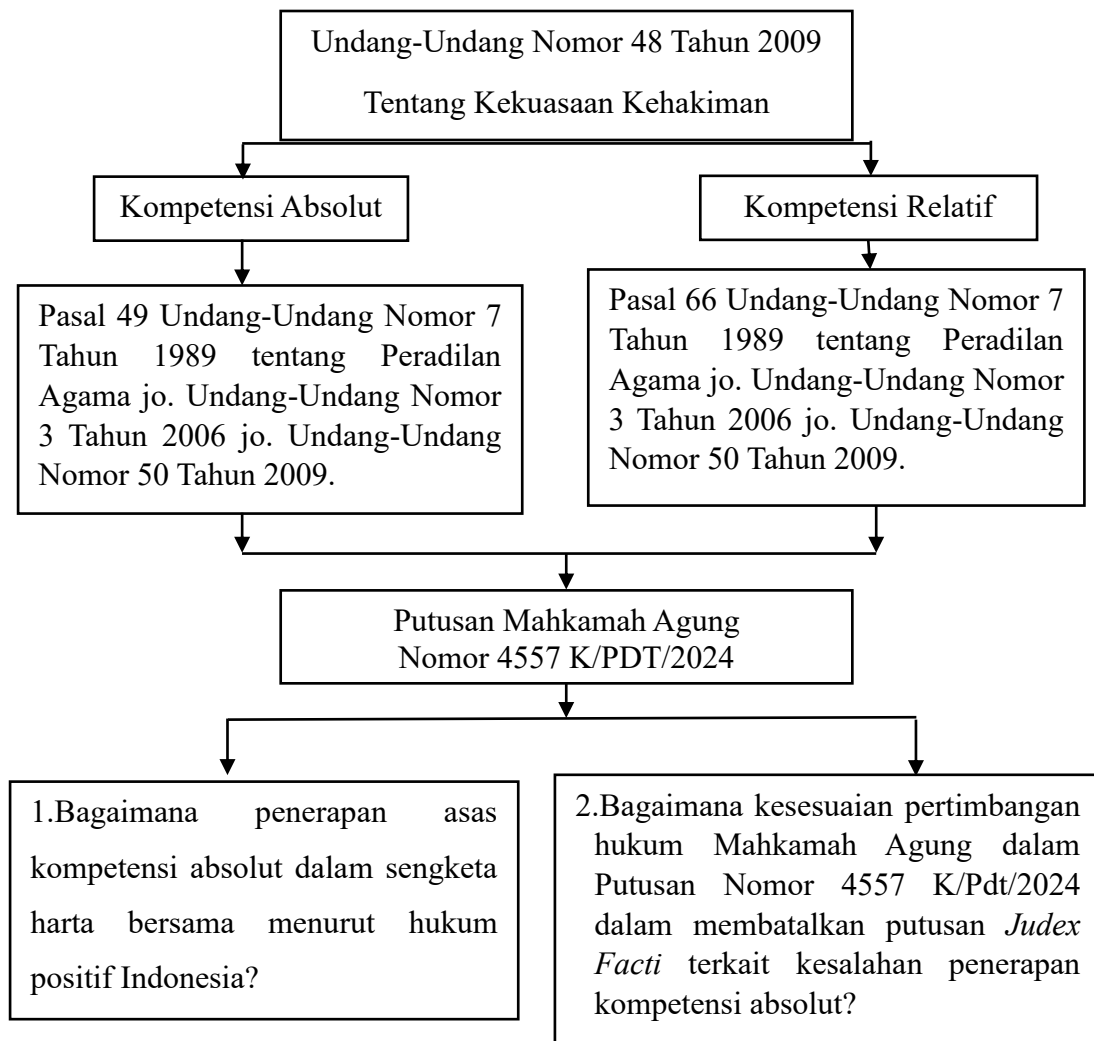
Undang-Undang Nomor 48 Tahun 2009

Tentang Kekuasaan Kehakiman

Kompetensi Absolut

Kompetensi Relatif

Pasal 49 Undang-Undang Nomor 7 Tahun 1989 tentang Peradilan Agama jo. Undang-Undang Nomor 3 Tahun 2006 jo. Undang-Undang Nomor 50 Tahun 2009.

Pasal 66 Undang-Undang Nomor 7 Tahun 1989 tentang Peradilan Agama jo. Undang-Undang Nomor 3 Tahun 2006 jo. Undang-Undang Nomor 50 Tahun 2009.

Putusan Mahkamah Agung Nomor 4557 K/PDT/2024

1.Bagaimana penerapan asas kompetensi absolut dalam sengketa harta bersama menurut hukum positif Indonesia?

2.Bagaimana kesesuaian pertimbangan hukum Mahkamah Agung dalam Putusan Nomor 4557 K/Pdt/2024 dalam membatalkan putusan *Judex Facti* terkait kesalahan penerapan kompetensi absolut?